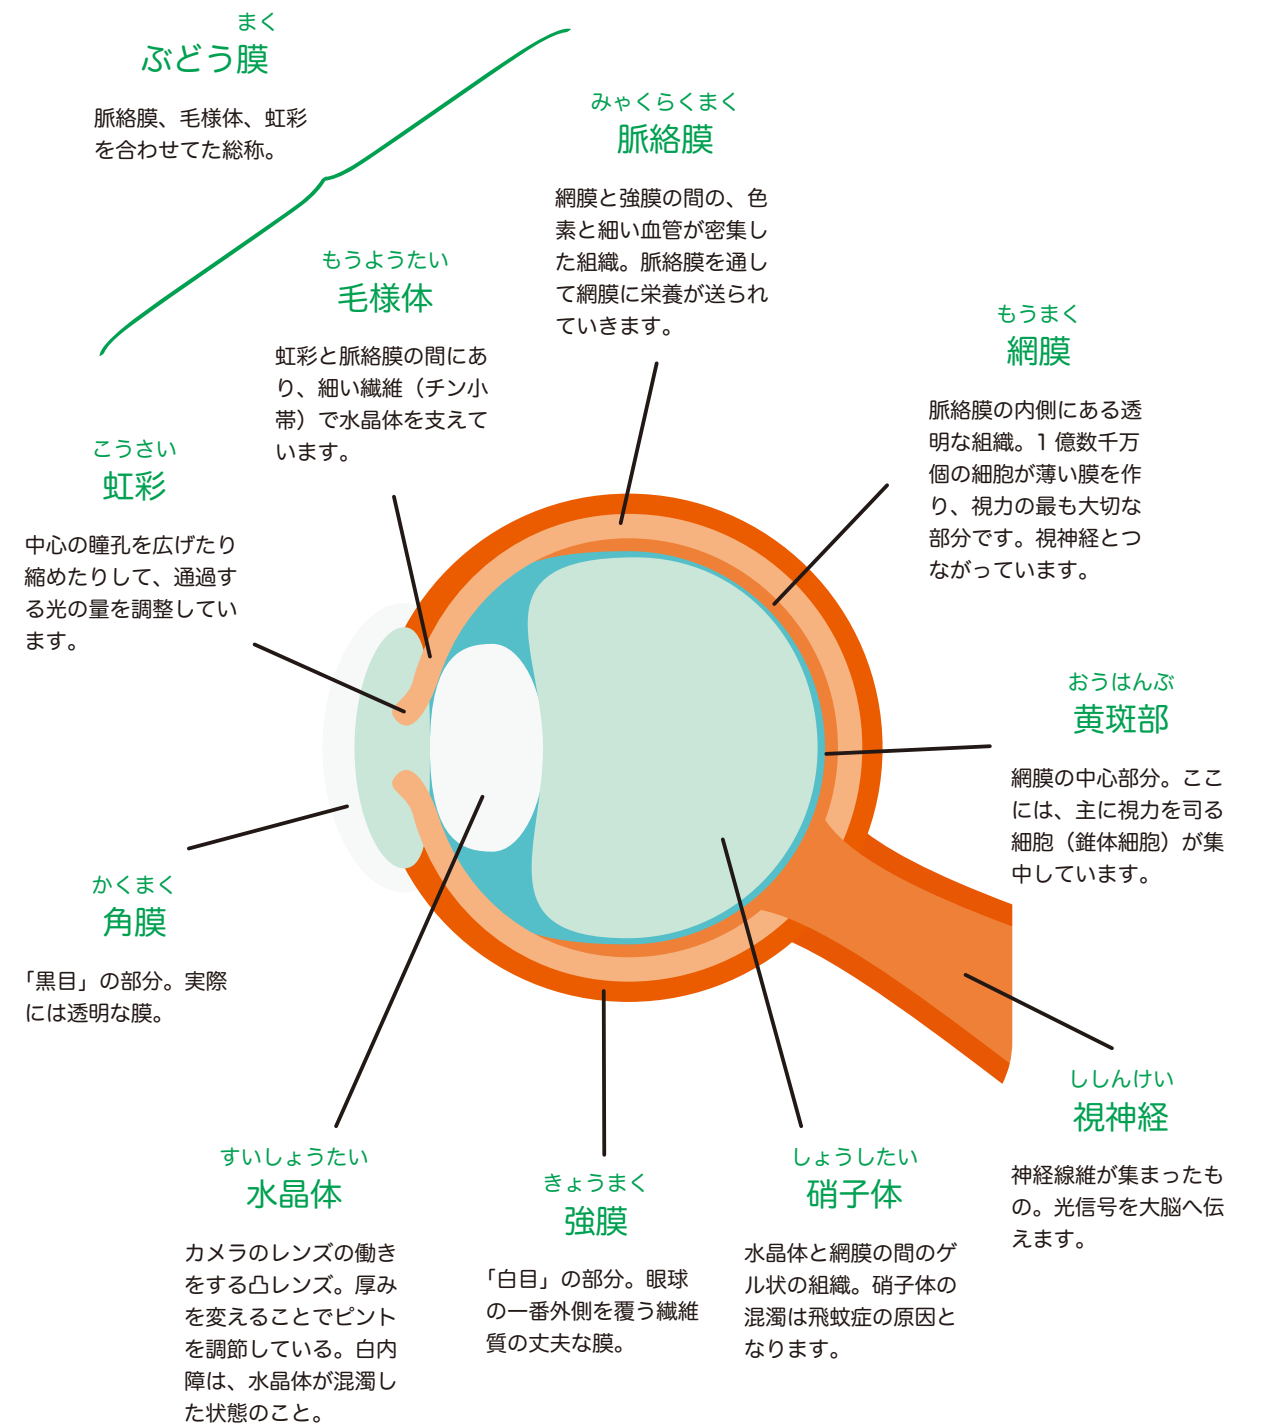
まく
ぶどう膜

脈絡膜、毛様体、虹彩を合わせてた総称。

みゃくらくまく
脈絡膜

網膜と強膜の間の、色素と細い血管が密集した組織。脈絡膜を通して網膜に栄養が送られていきます。

もうようたい
毛様体

虹彩と脈絡膜の間にあり、細い繊維（チン小帯）で水晶体を支えています。

もうまく
網膜

脈絡膜の内側にある透明な組織。1億数千万個の細胞が薄い膜を作り、視力の最も大切な部分です。視神経とつながっています。

こうさい
虹彩

中心の瞳孔を広げたり縮めたりして、通過する光の量を調整しています。

おうはんぶ
黄斑部

網膜の中心部分。ここには、主に視力を司る細胞（錐体細胞）が集中しています。

かくまく
角膜

「黒目」の部分。実際には透明な膜。

ししんけい
視神経

神経線維が集まったもの。光信号を大脳へ伝えます。

すいしょうたい
水晶体

カメラのレンズの働きをする凸レンズ。厚みを変えることでピントを調節している。白内障は、水晶体が混濁した状態のこと。

きょうまく
強膜

「白目」の部分。眼球の一番外側を覆う繊維質の丈夫な膜。

しょうしたい
硝子体

水晶体と網膜の間のゲル状の組織。硝子体の混濁は飛蚊症の原因となります。